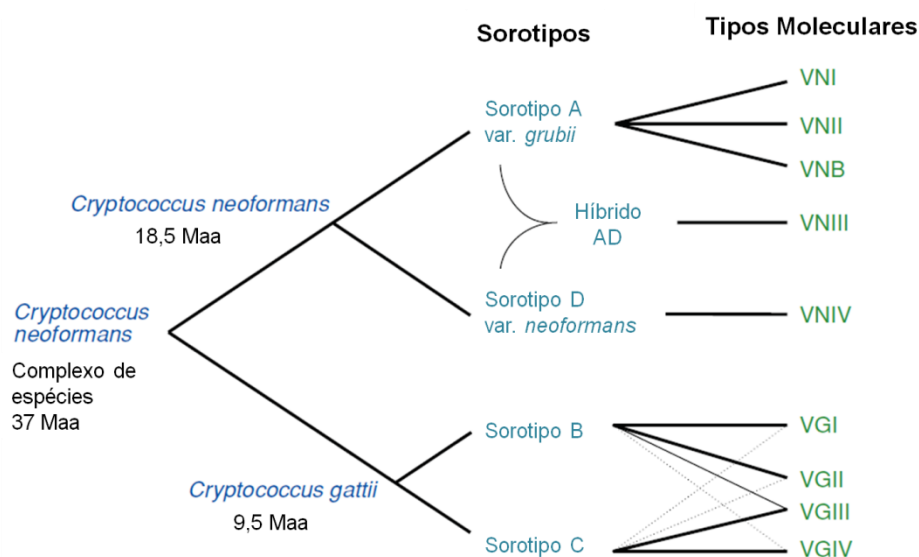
Sorotipos

Tipos Moleculares

Cryptococcus neoformans
18,5 Maa

Cryptococcus neoformans
Complexo de espécies
37 Maa

Cryptococcus gattii
9,5 Maa

Sorotipo A
var. grubii

Híbrido
AD

Sorotipo D
var. neoformans

Sorotipo B

Sorotipo C

VNI
VNII
VNB
VNIII
VNIV
VGI
VGII
VGIII
VGIV